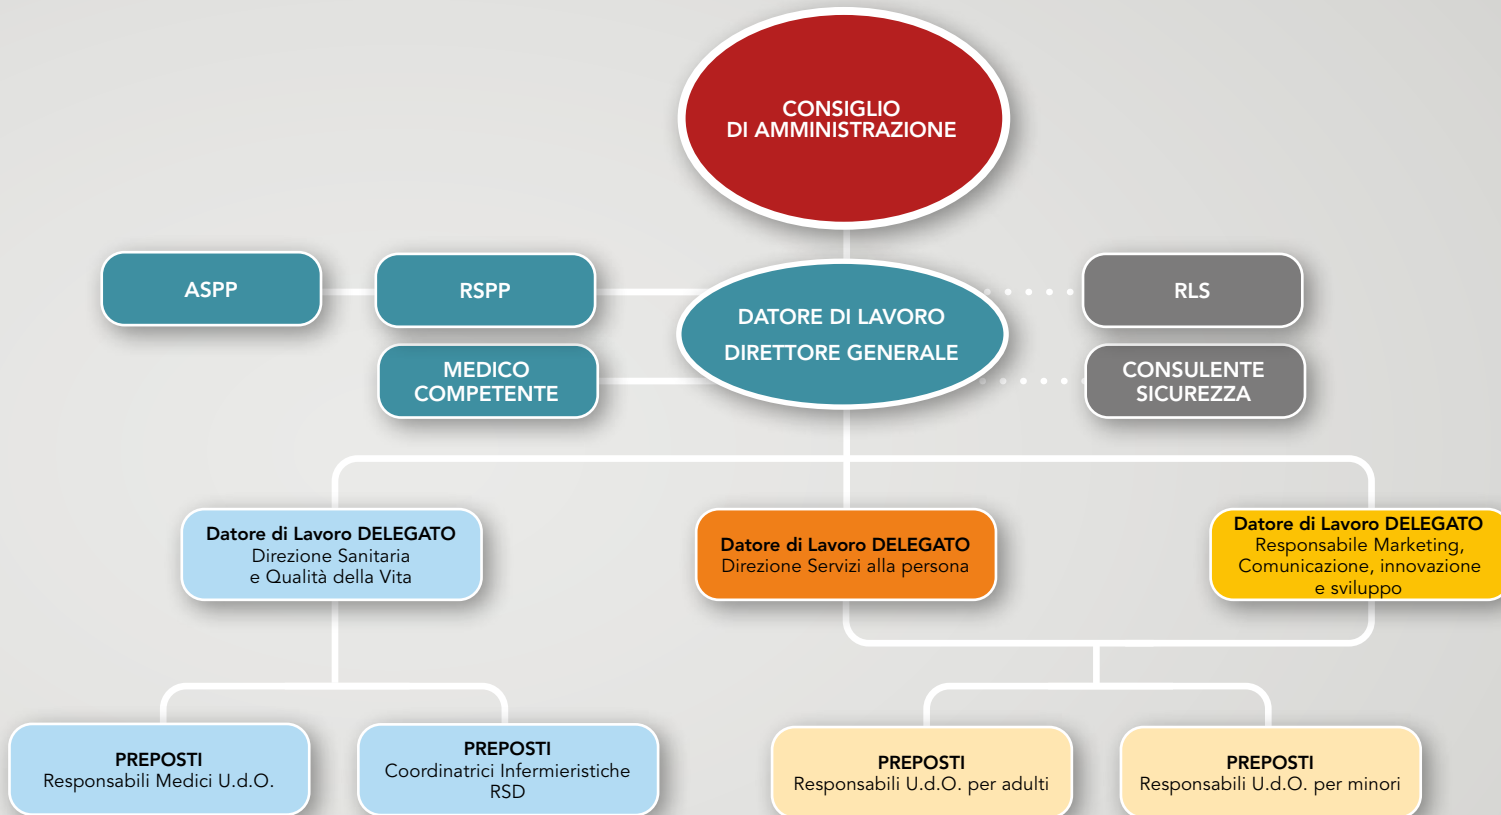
CONSIGLIO DI AMMINISTRAZIONE

ASPP

RSPP

DATORE DI LAVORO
DIRETTORE GENERALE

RLS

MEDICO COMPETENTE

CONSULENTE SICUREZZA

Datore di Lavoro DELEGATO
Direzione Sanitaria e Qualità della Vita

Datore di Lavoro DELEGATO
Direzione Servizi alla persona

Datore di Lavoro DELEGATO
Responsabile Marketing, Comunicazione, innovazione e sviluppo

PREPOSTI
Responsabili Medici U.d.O.

PREPOSTI
Coordinatrici Infermieristiche RSD

PREPOSTI
Responsabili U.d.O. per adulti

PREPOSTI
Responsabili U.d.O. per minori